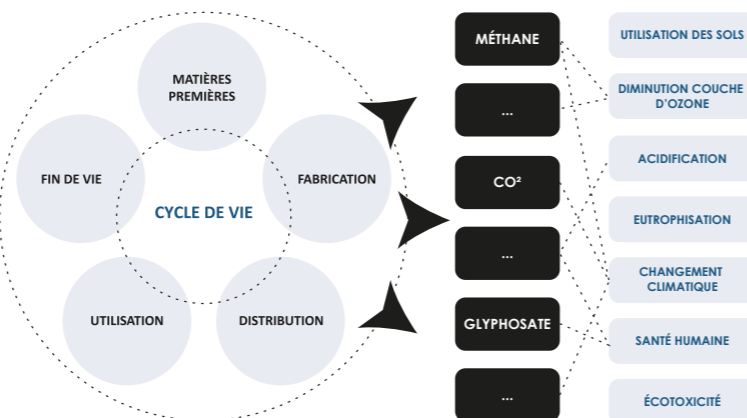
MATIÈRES PREMIÈRES

FABRICATION

DISTRIBUTION

UTILISATION

FIN DE VIE

CYCLE DE VIE

MÉTHANE

...

CO²

...

GLYPHOSATE

...

UTILISATION DES SOLS

DIMINUTION COUCHE D'OZONE

ACIDIFICATION

EUTROPHISATION

CHANGEMENT CLIMATIQUE

SANTÉ HUMAINE

ÉCOTOXICITÉ